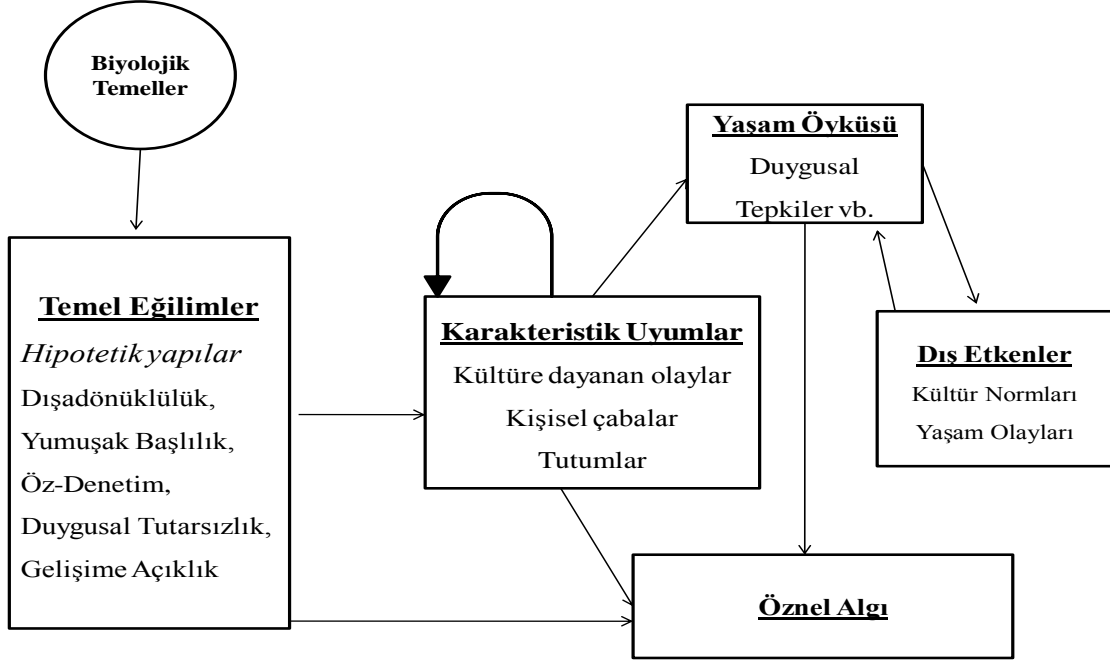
Biyolojik Temeller

Yaşam Öyküsü
Duygusal
Tepkiler vb.

Temel Eğilimler
*Hipotetik yapılar*
Dışadönüklülük,
Yumuşak Başlılık,
Öz-Denetim,
Duygusal Tutarsızlık,
Gelişime Açıklık

Karakteristik Uyumlar
Kültüre dayanan olaylar
Kişisel çabalar
Tutumlar

Dış Etkenler
Kültür Normları
Yaşam Olayları

Öznel Algı